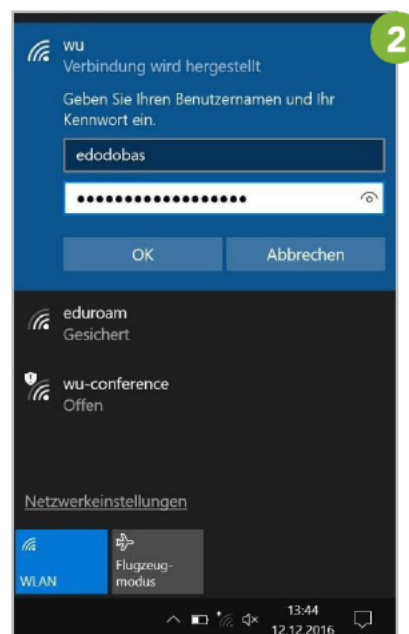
2

wu
Verbindung wird hergestellt

Geben Sie Ihren Benutzernamen und Ihr Kennwort ein.

edodobas

•••••••••••••••••••

OK

Abbrechen

eduroam
Gesichert

wu-conference
Offen

Netzwerkeinstellungen

WLAN

Flugzeugmodus

13:44
12.12.2016